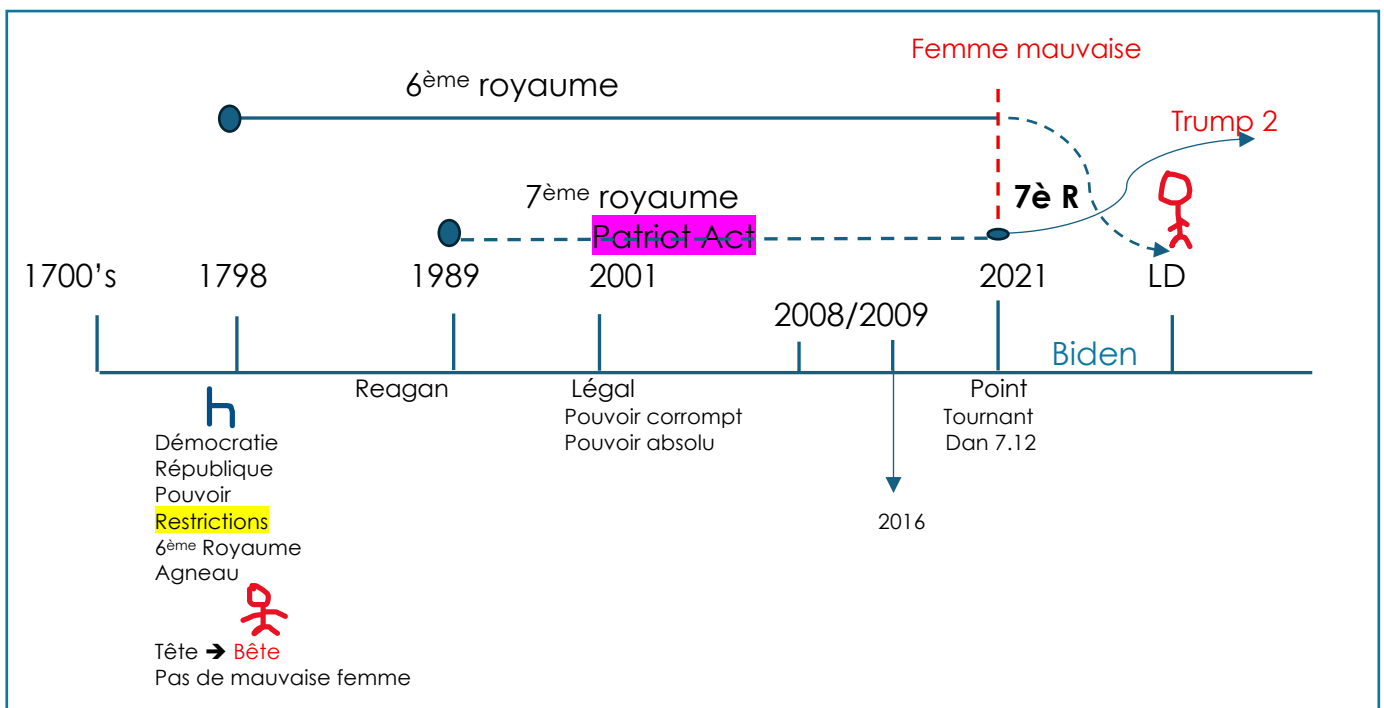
Femme mauvaise

6ème royaume

Trump 2

7ème royaume

7è R

Patriot Act

1700's 1798 1989 2001 2021 LD

2008/2009

Biden

Reagan

Légal
Pouvoir corrompt
Pouvoir absolu

Point
Tournant
Dan 7.12

2016

h
Démocratie
République
Pouvoir
Restrictions
6ème Royaume
Agneau

Tête ➔ Bête
Pas de mauvaise femme